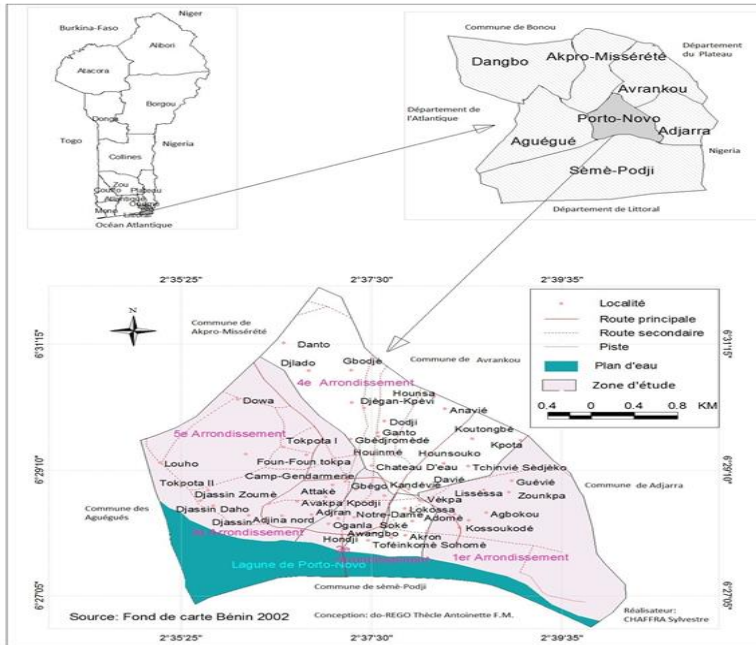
Niger
Burkina-Faso
Alibori
Atacora
Borgou
Donga
Togo
Nigeria
Collines
Zou
Couffo Plateau
Mono
Littoral
Océan Atlantique

Commune de Bonou
Dangbo
Akpro-Missérété
Département du Plateau
Département de l'Atlantique
Avrankou
Porto-Novo
Adjarra
Aguégué
Nigeria
Sèmè-Podji
Département de Littoral

2°35'25"
2°37'30"
2°39'35"

N

Commune de Akpro-Missérété
Danto
Djlado
Gbodjè
Commune de Avrankou
4e Arrondissement
Hounsa
Djègan-Kpèvi
Anavié
Dowa
Dodji
Ganto
Koutongbè
5e Arrondissement
Tokpota I
Gbèdjromèdé
Kpota
Houinmè
Hounsouko
Louho
Foun-Foun tokpa
Chateau D'eau
Tchinvié
Sedjèko
Camp-Gendarmerie
Tokpota II
Gbègo
Kandévié
Davié
Guévié
Djassin Zoumè
Attakè
Lissèssa
Zounkpa
Commune de Adjarra
Avakpa Kpodji
Vèkpa
Commune des Aguégués
Djassin Daho
Adjran
Notre-Dame
Lokossa
Agbokou
Djassin
Adjina nord
Adomè
Oganla
Sokè
Kossoukodé
3e Arrondissement
Awangbo
Akron
Hondji
Tofèinkomè
Sohomè
2e Arrondissement
1er Arrondissement
Lagune de Porto-Novo
Commune de sèmè-Podji

Localité
Route principale
Route secondaire
Piste
Plan d'eau
Zone d'étude
0.4 0 0.4 0.8 KM

6°31'15"
6°29'10"
6°27'05"

Source: Fond de carte Bénin 2002
Conception: do-REGO Thècle Antoinette F.M.
Réalisateur: CHAFFRA Sylvestre

2°35'25"
2°37'30"
2°39'35"